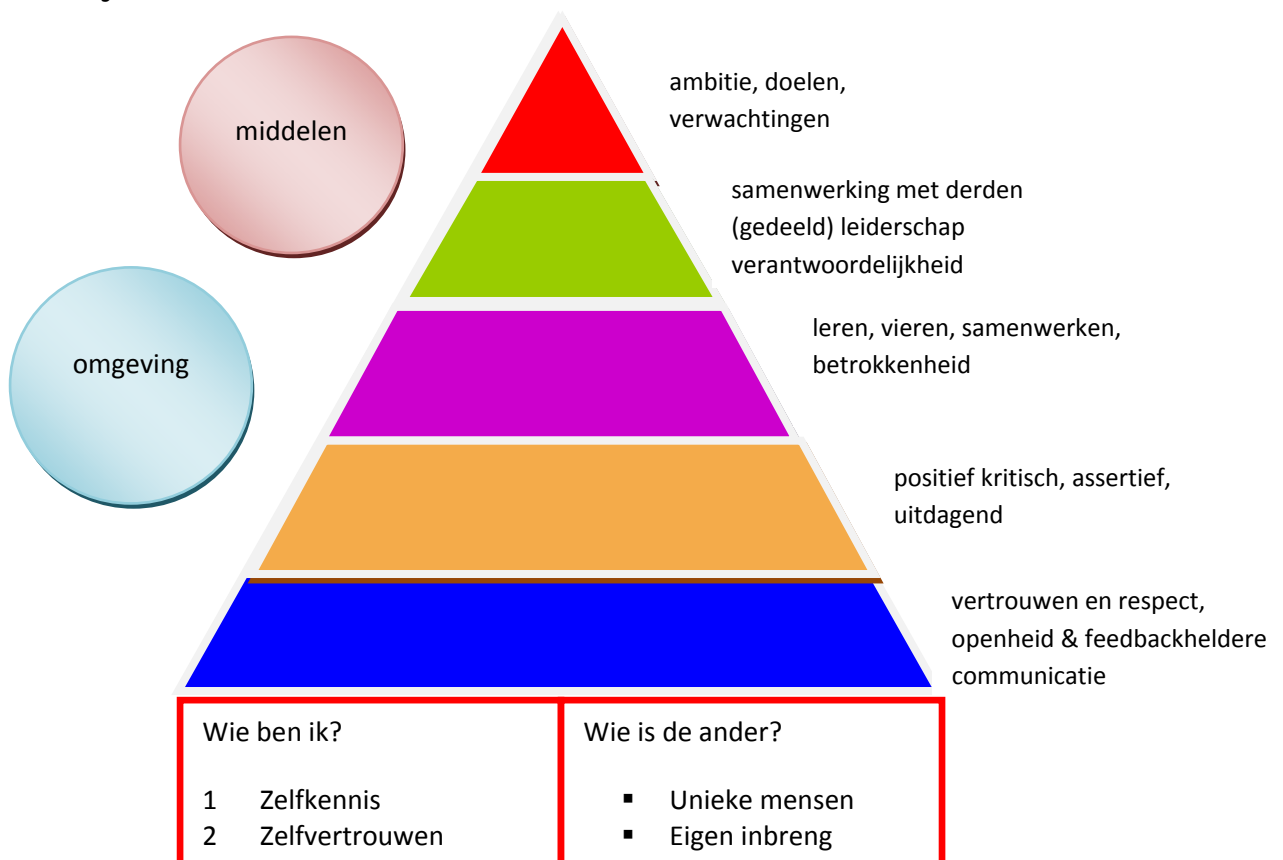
middelen

omgeving

ambitie, doelen, verwachtingen

samenwerking met derden
(gedeeld) leiderschap
verantwoordelijkheid

leren, vieren, samenwerken, betrokkenheid

positief kritisch, assertief, uitdagend

vertrouwen en respect, openheid & feedbackheldere communicatie

Wie ben ik?

1 Zelfkennis
2 Zelfvertrouwen

Wie is de ander?

▪ Unieke mensen
▪ Eigen inbreng